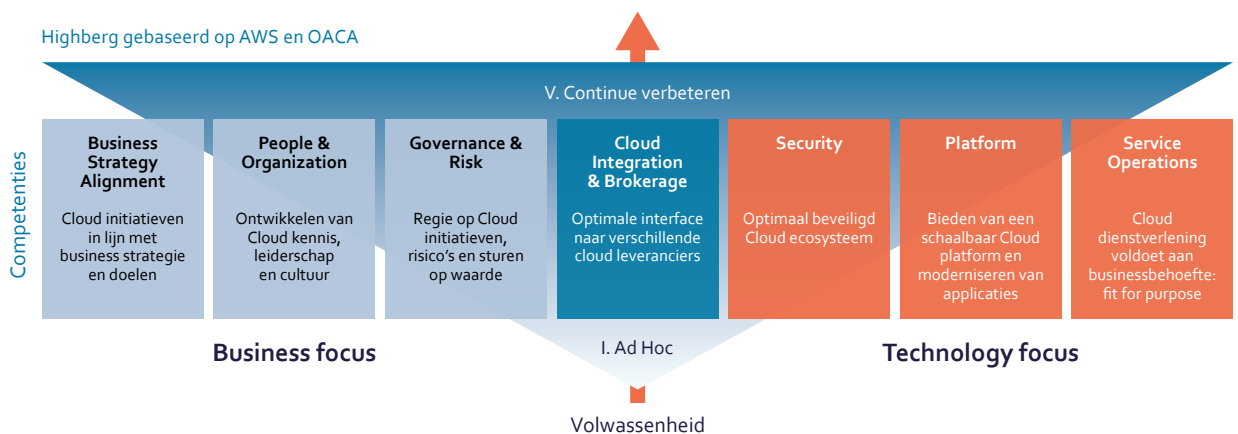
Highberg gebaseerd op AWS en OACA

V. Continue verbeteren

Competenties

Business Strategy Alignment

Cloud initiatieven in lijn met business strategie en doelen

People & Organization

Ontwikkelen van Cloud kennis, leiderschap en cultuur

Governance & Risk

Regie op Cloud initiatieven, risico's en sturen op waarde

Cloud Integration & Brokerage

Optimale interface naar verschillende cloud leveranciers

Security

Optimaal beveiligd Cloud ecosysteem

Platform

Bieden van een schaalbaar Cloud platform en moderniseren van applicaties

Service Operations

Cloud dienstverlening voldoet aan businessbehoefte: fit for purpose

Business focus

I. Ad Hoc

Technology focus

Volwassenheid